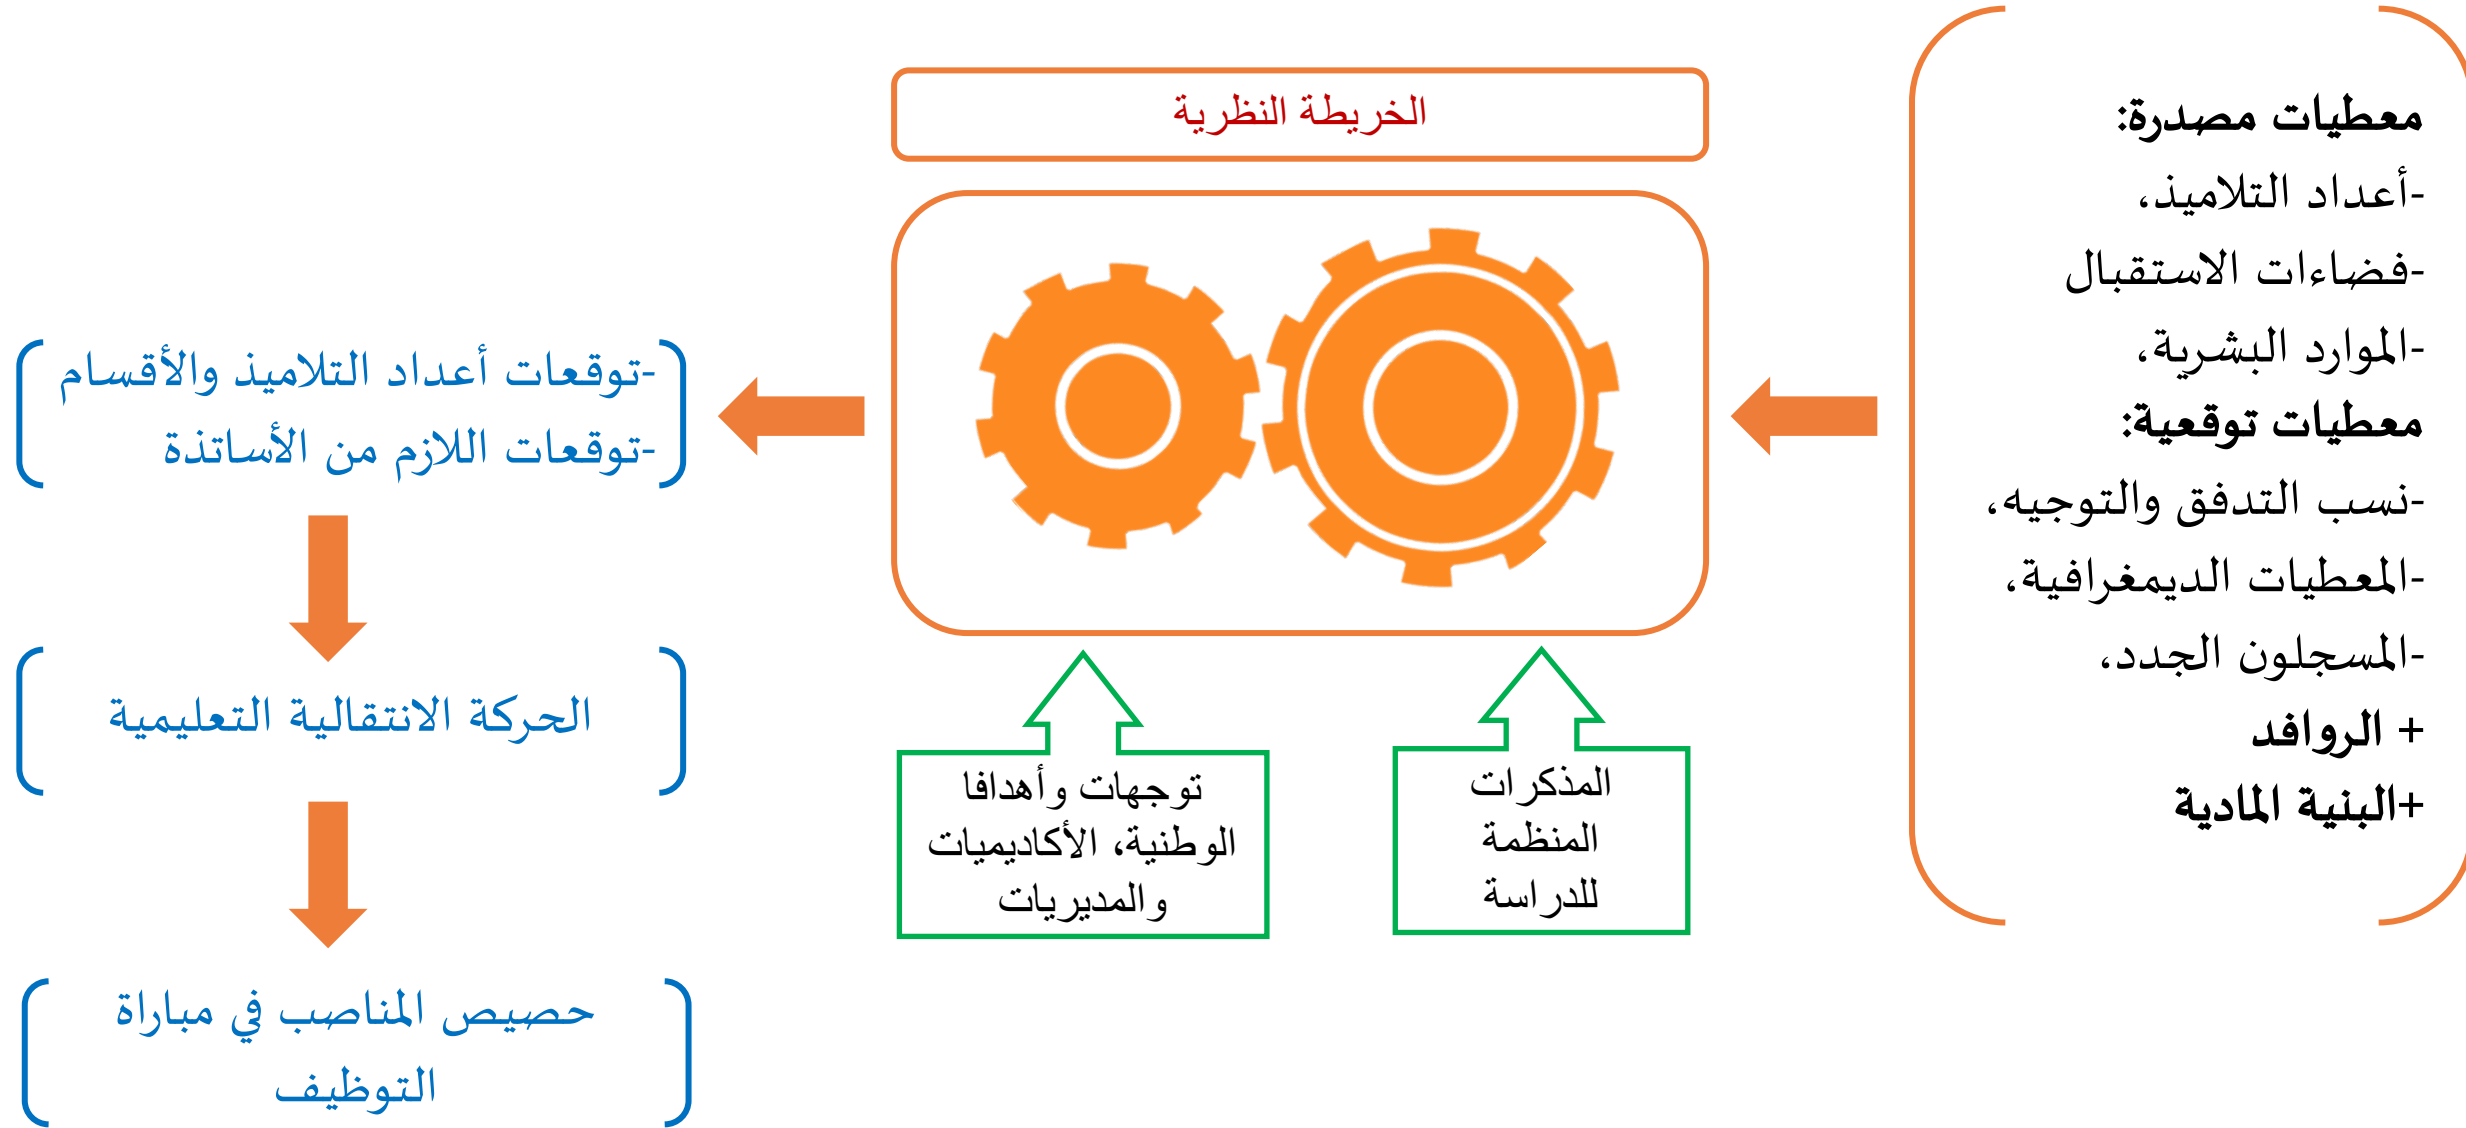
معطيات مصدرة:
-أعداد التلاميذ،
-فضاءات الاستقبال
-الموارد البشرية،
معطيات توقعية:
-نسب التدفق والتوجيه،
-المعطيات الديمغرافية،
-المسجلون الجدد،
+ الروافد
+البنية المادية

الخريطة النظرية

المذكرات المنظمة للدراسة

توجهات وأهدافا الوطنية، الأكاديميات والمديريات

-توقعات أعداد التلاميذ والأقسام
-توقعات اللازم من الأساتذة

الحركة الانتقالية التعليمية

حصيص المناصب في مباراة التوظيف